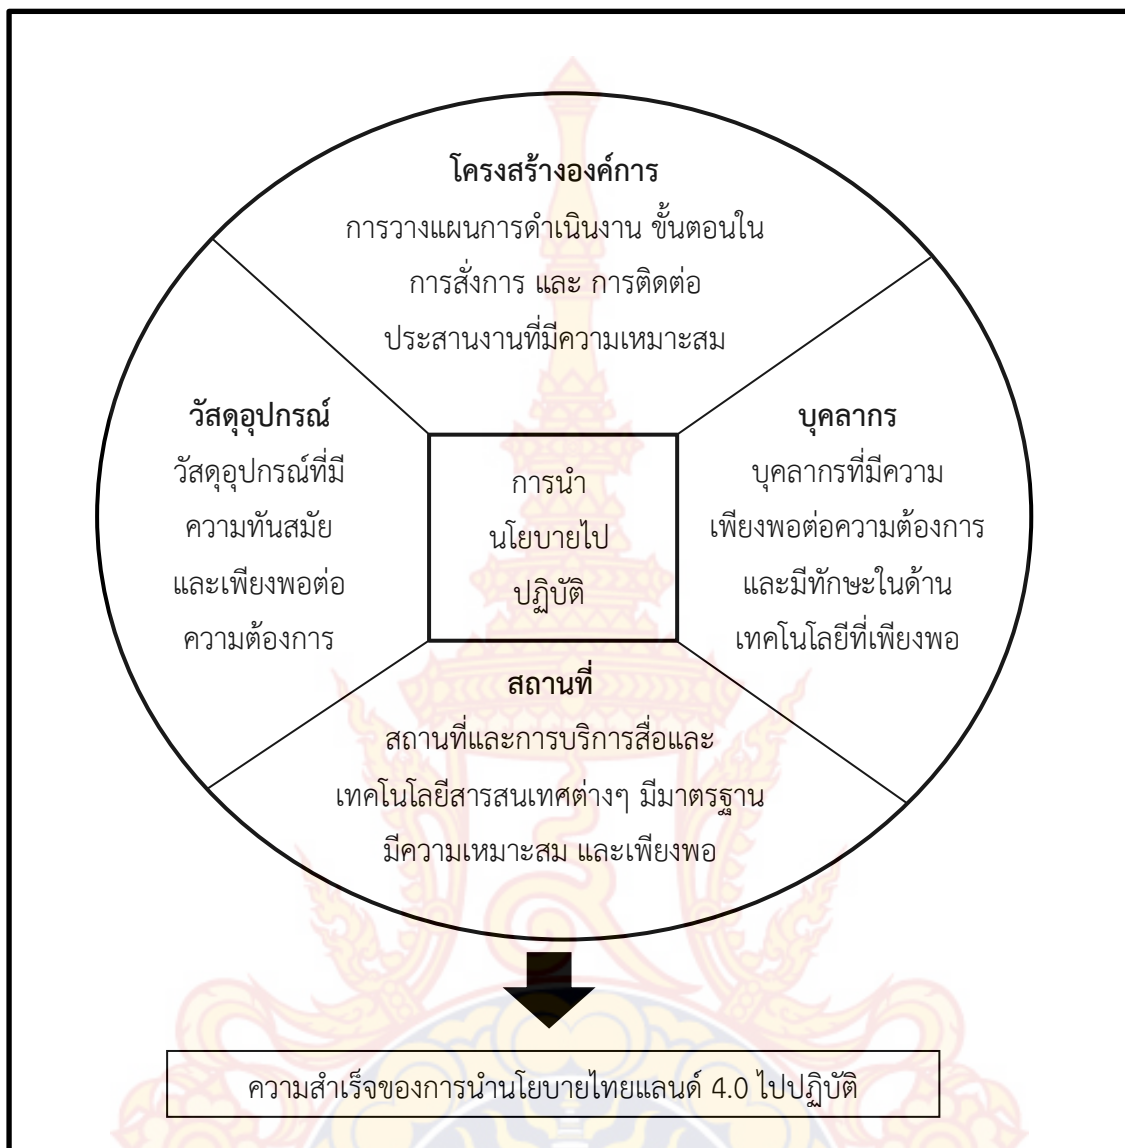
โครงสร้างองค์การ
การวางแผนการดำเนินงาน ขั้นตอนในการสั่งการ และ การติดต่อประสานงานที่มีความเหมาะสม

วัสดุอุปกรณ์
วัสดุอุปกรณ์ที่มีความทันสมัยและเพียงพอต่อความต้องการ

การนำนโยบายไปปฏิบัติ

บุคลากร
บุคลากรที่มีความเพียงพอต่อความต้องการและมีทักษะในด้านเทคโนโลยีที่เพียงพอ

สถานที่
สถานที่และการบริการสื่อและเทคโนโลยีสารสนเทศต่างๆ มีมาตรฐาน มีความเหมาะสม และเพียงพอ

ความสำเร็จของการนำนโยบายไทยแลนด์ 4.0 ไปปฏิบัติ